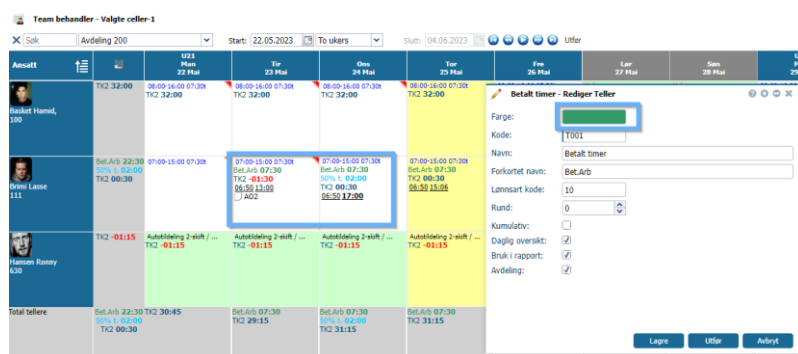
Team behandler - Valgte celler-1

Søk | Avdeling 200 | Start: 22.05.2023 | To ukers | Slutt: 04.06.2023 | Utfør

| Ansatt | | U21 Man 22 Mai | Tir 23 Mai | Ons 24 Mai | Tor 25 Mai | Fre 26 Mai | Lør 27 Mai | Søn 28 Mai |
|---|---|---|---|---|---|---|---|---|
| Basket Hamid, 100 | TK2 32:00 | 08:00-16:00 07:30t TK2 32:00 | 08:00-16:00 07:30t TK2 32:00 | 08:00-16:00 07:30t TK2 32:00 | 08:00-16:00 07:30t TK2 32:00 | | | |
| Brimi Lasse 111 | Bet.Arb 22:30 50% t. 02:00 TK2 00:30 | 07:00-15:00 07:30t | 07:00-15:00 07:30t Bet.Arb 07:30 TK2 -01:30 06:50 13:00 AO2 | 07:00-15:00 07:30t Bet.Arb 07:30 50% t. 02:00 TK2 00:30 06:50 17:00 | 07:00-15:00 07:30t Bet.Arb 07:30 TK2 00:30 06:50 15:06 | | | |
| Hansen Ronny 630 | TK2 -01:15 | Autotildeling 2-skift / ... TK2 -01:15 | Autotildeling 2-skift / ... TK2 -01:15 | Autotildeling 2-skift / ... TK2 -01:15 | Autotildeling 2-skift / ... TK2 -01:15 | | | |
| Total tellere | Bet.Arb 22:30 50% t. 02:00 TK2 00:30 | TK2 30:45 | Bet.Arb 07:30 TK2 29:15 | Bet.Arb 07:30 50% t. 02:00 TK2 31:15 | Bet.Arb 07:30 TK2 31:15 | | | |

Betalt timer - Rediger Teller

Farge:
Kode: T001
Navn: Betalt timer
Forkortet navn: Bet.Arb
Lønnsart kode: 10
Rund: 0
Kumulativ:
Daglig oversikt:
Bruk i rapport:
Avdeling:

Lagre | Utfør | Avbryt